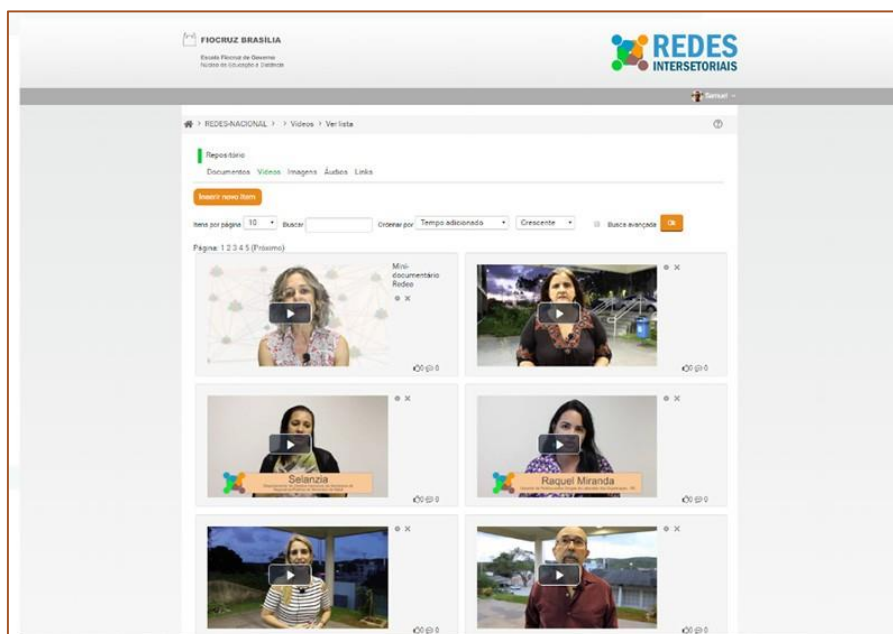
FIOCRUZ BRASÍLIA
Escola Fiocruz de Governo
Núcleo de Educação a Distância

REDES INTERSETORIAIS

Samuel

REDES-NACIONAL > > Vídeos > Ver lista

Repositório
Documentos Vídeos Imagens Áudios Links

Inserir novo item

Itens por página 10 Buscar Ordenar por Tempo adicionado Crescente Busca avançada Ok

Página: 1 2 3 4 5 (Próximo)

Mini-documentário Redes

0 0

0 0

Selanzia
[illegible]

0 0

Raquel Miranda
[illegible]

0 0

0 0

0 0